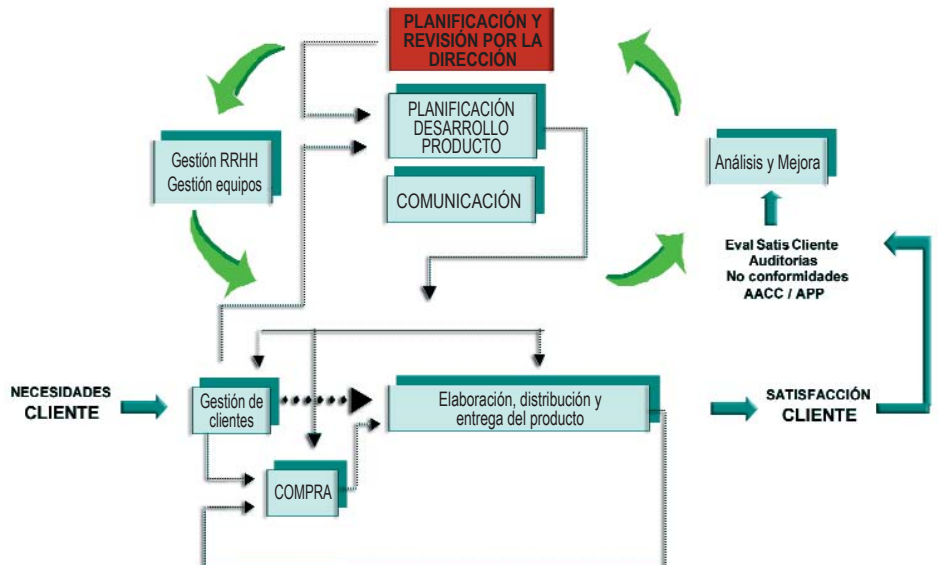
PLANIFICACIÓN Y REVISIÓN POR LA DIRECCIÓN

PLANIFICACIÓN DESARROLLO PRODUCTO

COMUNICACIÓN

Gestión RRHH
Gestión equipos

Análisis y Mejora

Eval Satis Cliente
Auditorías
No conformidades
AACC / APP

NECESIDADES CLIENTE

Gestión de clientes

Elaboración, distribución y entrega del producto

SATISFACCIÓN CLIENTE

COMPRA